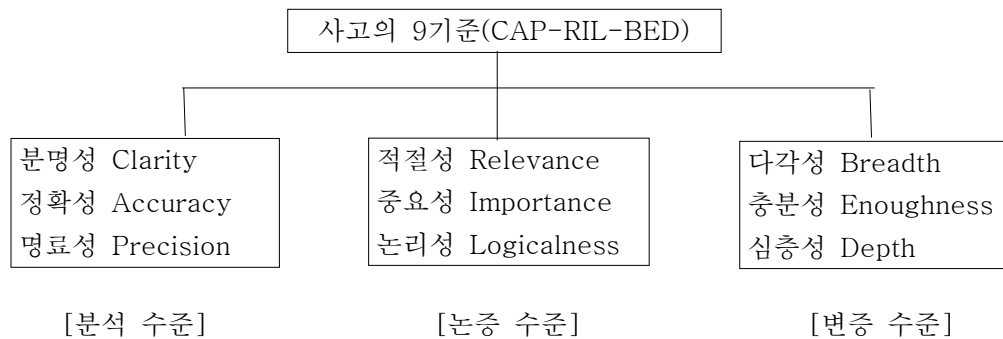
사고의 9기준(CAP-RIL-BED)

분명성 Clarity
정확성 Accuracy
명료성 Precision

[분석 수준]

적절성 Relevance
중요성 Importance
논리성 Logicalness

[논증 수준]

다각성 Breadth
충분성 Enoughness
심층성 Depth

[변증 수준]